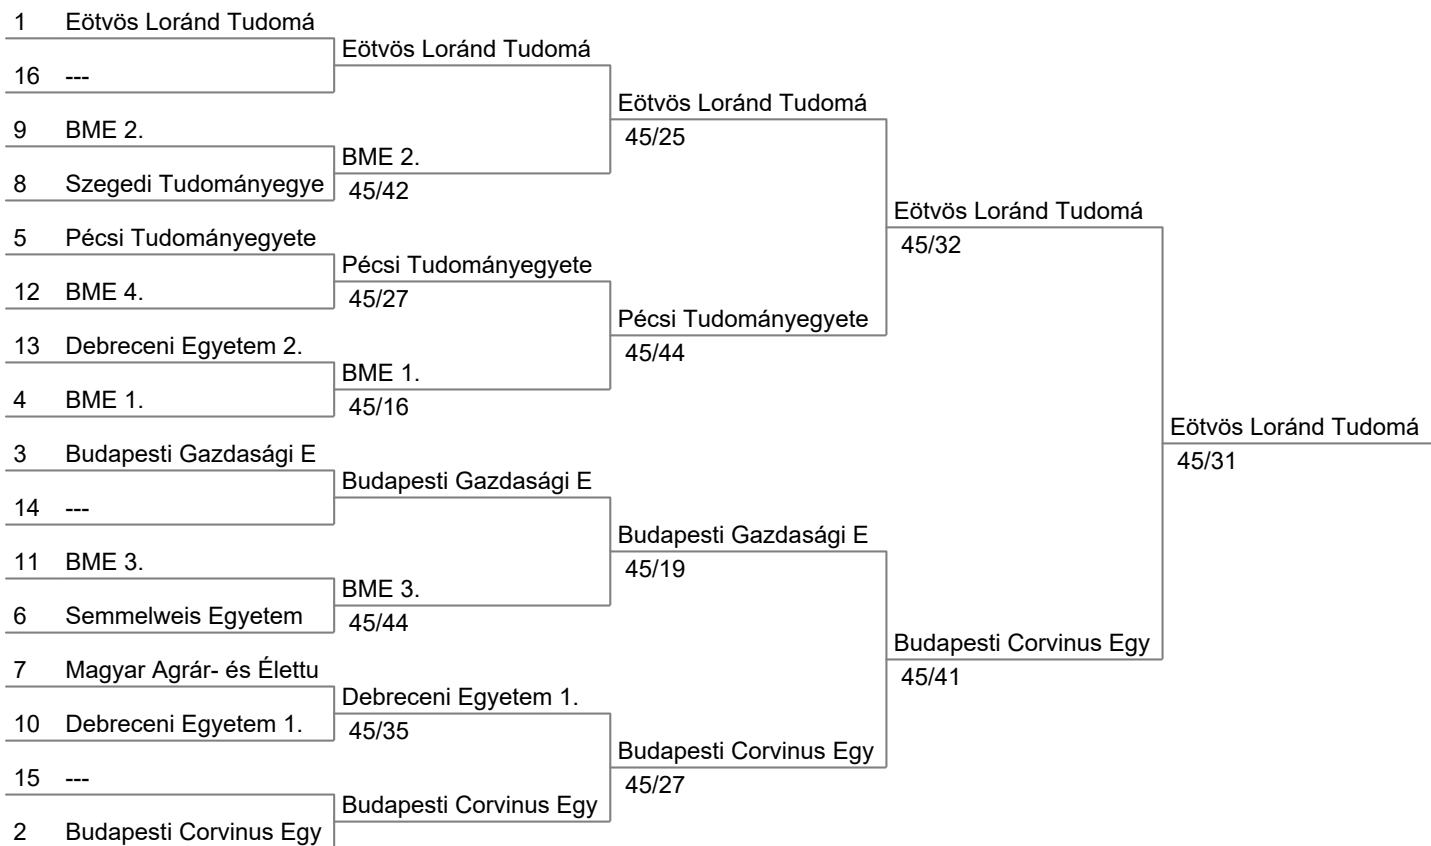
1 Eötvös Loránd Tudomá
16 ---
9 BME 2.
8 Szegedi Tudományegye
5 Pécsi Tudományegyete
12 BME 4.
13 Debreceni Egyetem 2.
4 BME 1.
3 Budapesti Gazdasági E
14 ---
11 BME 3.
6 Semmelweis Egyetem
7 Magyar Agrár- és Élettu
10 Debreceni Egyetem 1.
15 ---
2 Budapesti Corvinus Egy

Eötvös Loránd Tudomá

BME 2.
45/42

Pécsi Tudományegyete
45/27

BME 1.
45/16

Budapesti Gazdasági E

BME 3.
45/44

Debreceni Egyetem 1.
45/35

Budapesti Corvinus Egy

Eötvös Loránd Tudomá
45/25

Pécsi Tudományegyete
45/44

Budapesti Gazdasági E
45/19

Budapesti Corvinus Egy
45/27

Eötvös Loránd Tudomá
45/32

Budapesti Corvinus Egy
45/41

Eötvös Loránd Tudomá
45/31